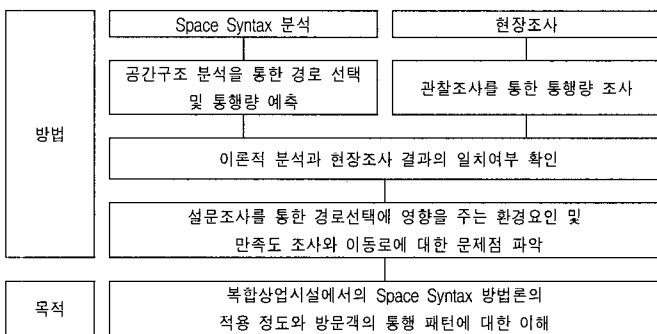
방법

Space Syntax 분석

현장조사

공간구조 분석을 통한 경로 선택 및 통행량 예측

관찰조사를 통한 통행량 조사

이론적 분석과 현장조사 결과의 일치여부 확인

설문조사를 통한 경로선택에 영향을 주는 환경요인 및 만족도 조사와 이동로에 대한 문제점 파악

목적

복합상업시설에서의 Space Syntax 방법론의 적용 정도와 방문객의 통행 패턴에 대한 이해